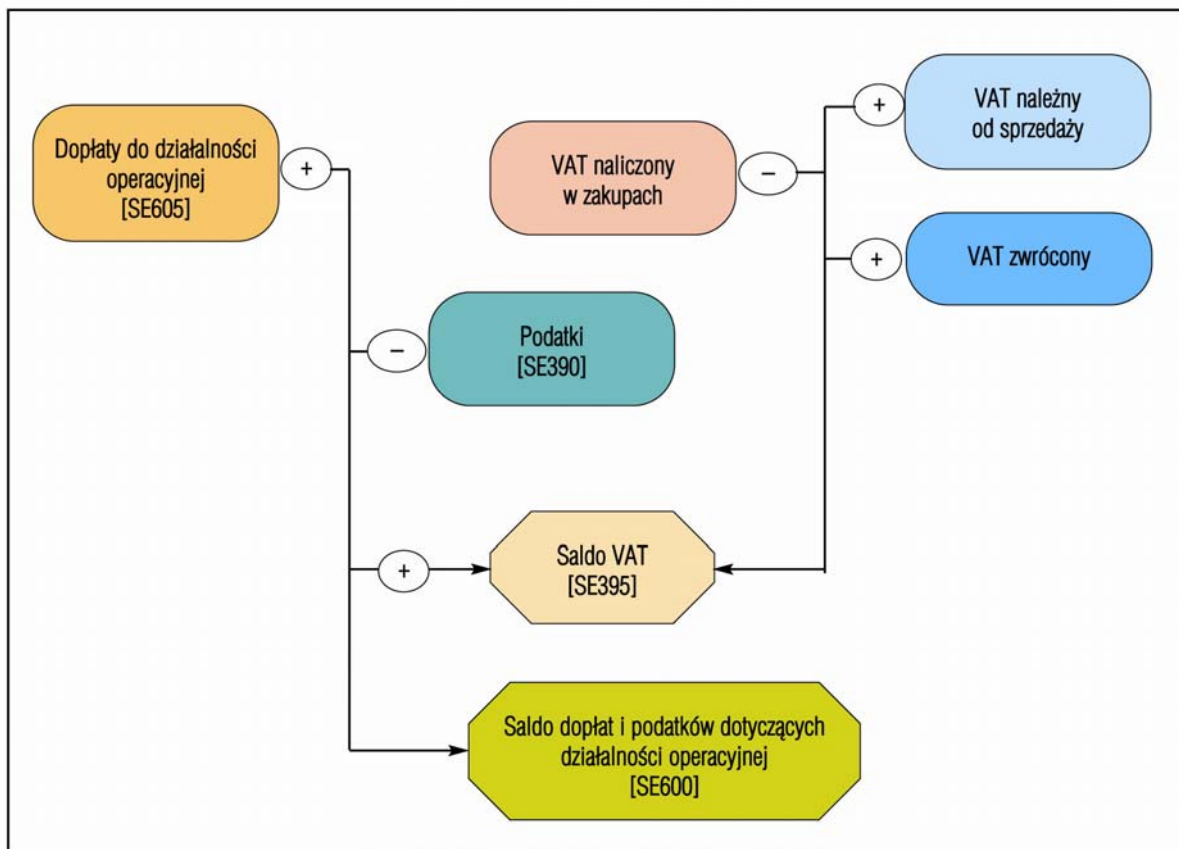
Dopłaty do działalności operacyjnej [SE605]

+

VAT naliczony w zakupach

−

+

VAT należny od sprzedaży

+

VAT zwrócony

−

Podatki [SE390]

+

Saldo VAT [SE395]

Saldo dopłat i podatków dotyczących działalności operacyjnej [SE600]